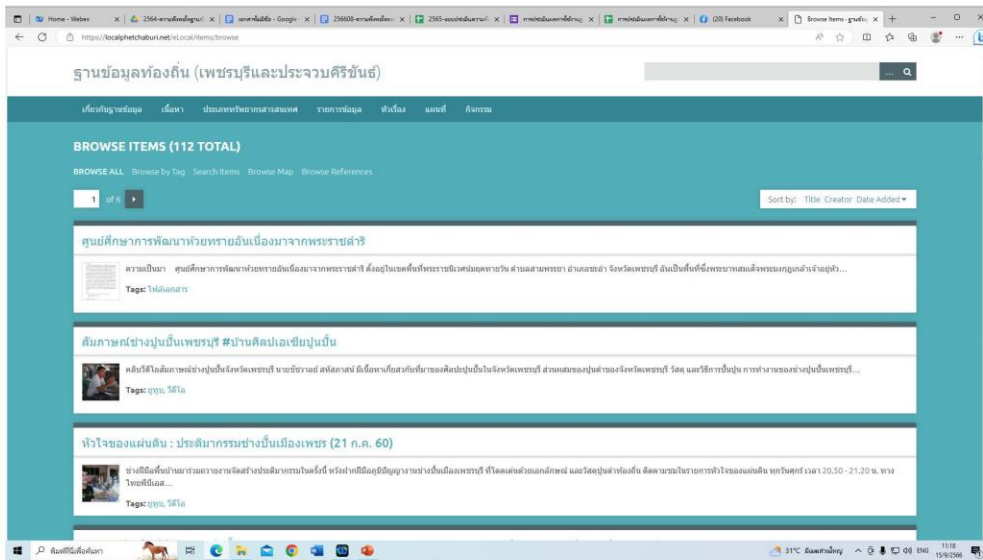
Home - Webex | 2564-ฐานข้อมูล | เอกสารไม่มีชื่อ - Google | 256608-ฐานข้อมูล | 2565-แบบประเมิน | การประเมิน | การประเมิน | (20) Facebook | Browse Items - ฐานข้อ

https://localphetchaburi.net/eLocal/items/browse

ฐานข้อมูลท้องถิ่น (เพชรบุรีและประจวบคีรีขันธ์)

เกี่ยวกับฐานข้อมูล เนื้อหา ประเภททรัพยากรสารสนเทศ รายการข้อมูล หัวเรื่อง แผนที่ กิจกรรม

BROWSE ITEMS (112 TOTAL)

BROWSE ALL Browse by Tag Search Items Browse Map Browse References

1 of 6

Sort by: Title Creator Date Added

ศูนย์ศึกษาการพัฒนาห้วยทรายอันเนื่องมาจากพระราชดำริ

ความเป็นมา ศูนย์ศึกษาการพัฒนาห้วยทรายอันเนื่องมาจากพระราชดำริ ตั้งอยู่ในเขตพื้นที่พระราชนิเวศน์มฤคทายวัน ตำบลสามพระยา อำเภอชะอำ จังหวัดเพชรบุรี อันเป็นพื้นที่ซึ่งพระบาทสมเด็จพระมงกุฎเกล้าเจ้าอยู่หัว...

Tags: ไฟล์เอกสาร

สัมภาษณ์ช่างปูนปั้นเพชรบุรี #บ้านศิลปเอเชียปูนปั้น

คลิปวิดีโอสัมภาษณ์ช่างปูนปั้นจังหวัดเพชรบุรี นายชัชวาลย์ สหัสกาสน์ มีเนื้อหาเกี่ยวกับที่มาของศิลปะปูนปั้นในจังหวัดเพชรบุรี ส่วนผสมของปูนตำของจังหวัดเพชรบุรี วัสดุ และวิธีการปั้นปูน การทำงานของช่างปูนปั้นเพชรบุรี...

Tags: ยูทูบ, วิดีโอ

หัวใจของแผ่นดิน : ประติมากรรมช่างปั้นเมืองเพชร (21 ก.ค. 60)

ช่างฝีมือพื้นบ้านมาร่วมถวายงานจัดสร้างประติมากรรมในครั้งนี้ หวังฝากฝีมือภูมิปัญญางานช่างปั้นเมืองเพชรบุรี ที่โดดเด่นด้วยเอกลักษณ์ และวัสดุปูนตำท้องถิ่น ติดตามชมในรายการหัวใจของแผ่นดิน ทุกวันศุกร์ เวลา 20.50 - 21.20 น. ทางไทยพีบีเอส...

Tags: ยูทูบ, วิดีโอ

พิมพ์ที่นี่เพื่อค้นหา

31°C มีแดดส่วนใหญ่ ENG 11:18 15/9/2566